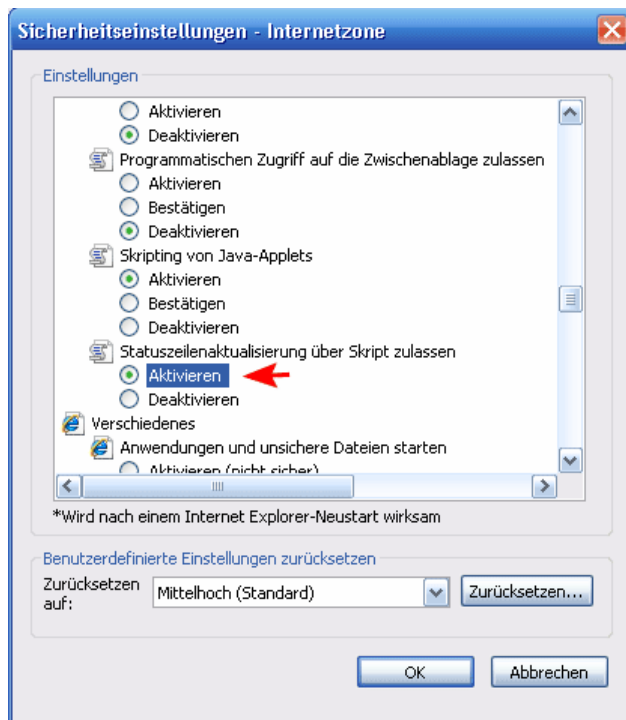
Sicherheitseinstellungen - Internetzone

Einstellungen

Aktivieren
Deaktivieren
Programmatischen Zugriff auf die Zwischenablage zulassen
Aktivieren
Bestätigen
Deaktivieren
Skripting von Java-Applets
Aktivieren
Bestätigen
Deaktivieren
Statuszeilenaktualisierung über Skript zulassen
Aktivieren
Deaktivieren
Verschiedenes
Anwendungen und unsichere Dateien starten
Aktivieren (nicht sicher)

*Wird nach einem Internet Explorer-Neustart wirksam

Benutzerdefinierte Einstellungen zurücksetzen

Zurücksetzen auf: Mittelhoch (Standard) Zurücksetzen...

OK Abbrechen